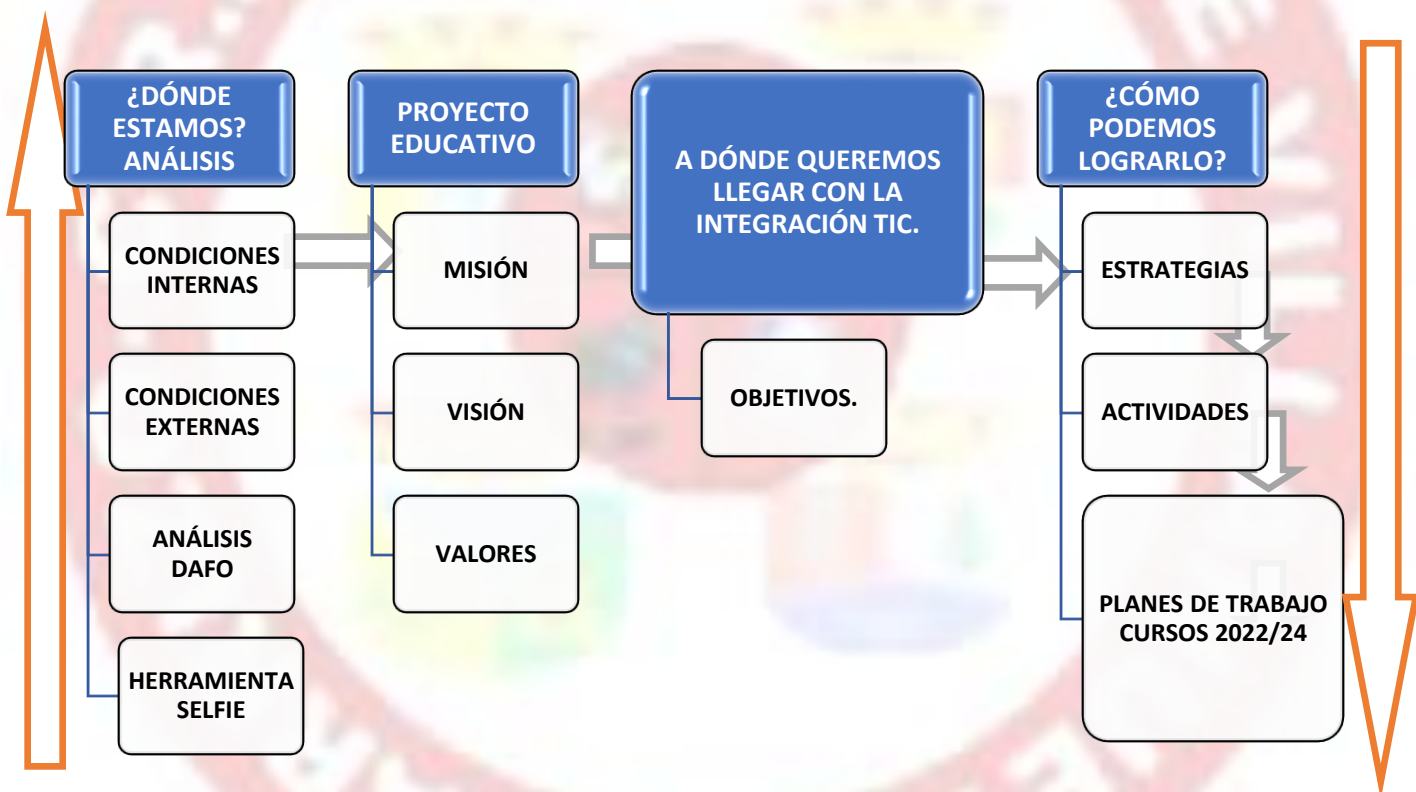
¿DÓNDE ESTAMOS? ANÁLISIS

CONDICIONES INTERNAS

CONDICIONES EXTERNAS

ANÁLISIS DAFO

HERRAMIENTA SELFIE

PROYECTO EDUCATIVO

MISIÓN

VISIÓN

VALORES

A DÓNDE QUEREMOS LLEGAR CON LA INTEGRACIÓN TIC.

OBJETIVOS.

¿CÓMO PODEMOS LOGRARLO?

ESTRATEGIAS

ACTIVIDADES

PLANES DE TRABAJO CURSOS 2022/24